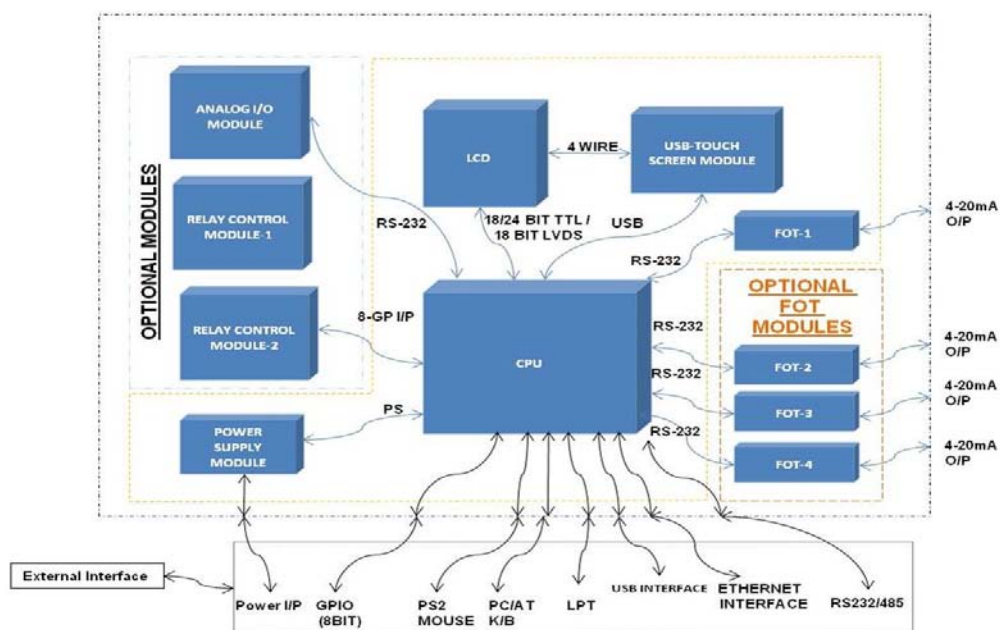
OPTIONAL MODULES

ANALOG I/O MODULE

RELAY CONTROL MODULE-1

RELAY CONTROL MODULE-2

LCD

4 WIRE

USB-TOUCH SCREEN MODULE

RS-232

18/24 BIT TTL / 18 BIT LVDS

USB

FOT-1

4-20mA O/P

RS-232

OPTIONAL FOT MODULES

8-GP I/P

CPU

RS-232

FOT-2

4-20mA O/P

RS-232

FOT-3

4-20mA O/P

PS

POWER SUPPLY MODULE

RS-232

FOT-4

4-20mA O/P

External Interface

Power I/P

GPIO (8BIT)

PS2 MOUSE

PC/AT K/B

LPT

USB INTERFACE

ETHERNET INTERFACE

RS232/485